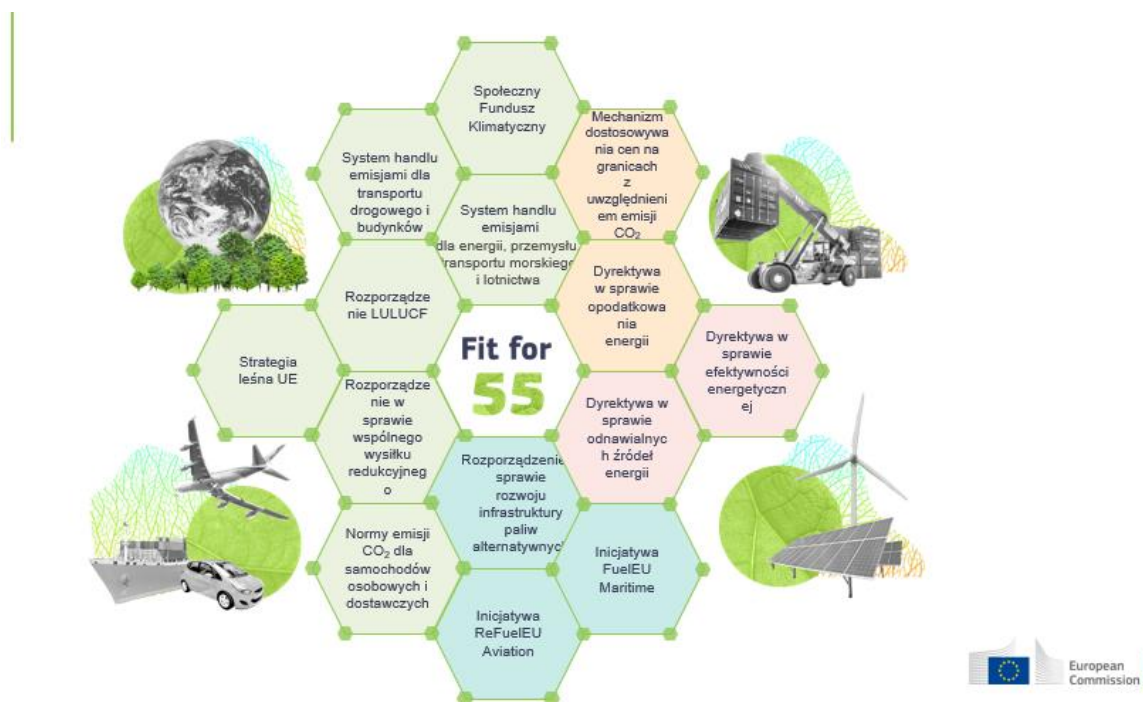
Społeczny Fundusz Klimatyczny

System handlu emisjami dla transportu drogowego i budynków

Mechanizm dostosowywania cen na granicach z uwzględnieniem emisji $CO_2$

System handlu emisjami dla energii, przemysłu, transportu morskiego i lotnictwa

Rozporządzenie LULUCF

Dyrektywa w sprawie opodatkowania energii

Strategia leśna UE

Fit for 55

Dyrektywa w sprawie efektywności energetycznej

Rozporządzenie w sprawie wspólnego wysiłku redukcyjnego

Dyrektywa w sprawie odnawialnych źródeł energii

Rozporządzenie sprawie rozwoju infrastruktury paliw alternatywnych

Normy emisji $CO_2$ dla samochodów osobowych i dostawczych

Inicjatywa FuelEU Maritime

Inicjatywa ReFuelEU Aviation

European Commission